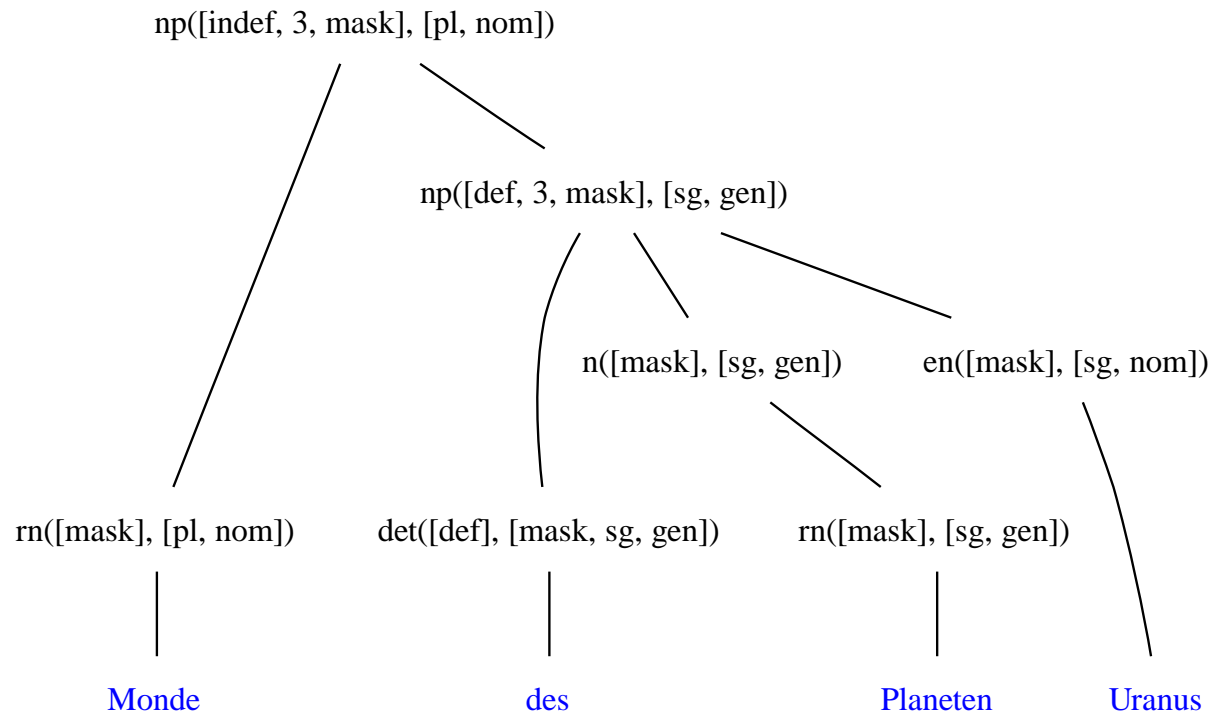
np([indef, 3, mask], [pl, nom])

np([def, 3, mask], [sg, gen])

n([mask], [sg, gen])

en([mask], [sg, nom])

rn([mask], [pl, nom])

det([def], [mask, sg, gen])

rn([mask], [sg, gen])

Monde

des

Planeten

Uranus